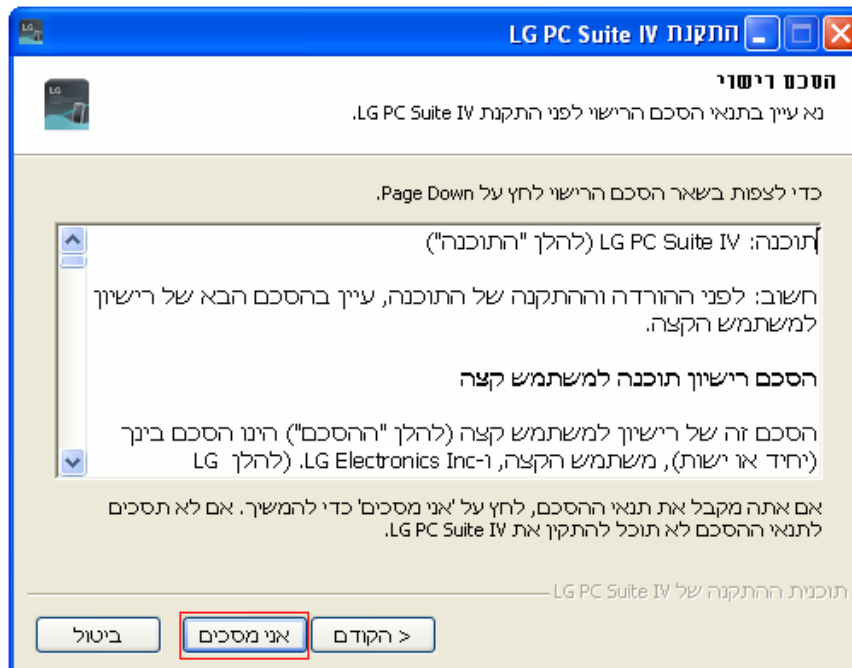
התקנת LG PC Suite IV

הסכם רישוי

נא עיין בתנאי הסכם הרישוי לפני התקנת LG PC Suite IV.

כדי לצפות בשאר הסכם הרישוי לחץ על Page Down.

תוכנה: LG PC Suite IV (להלן "התוכנה")

חשוב: לפני ההורדה וההתקנה של התוכנה, עיין בהסכם הבא של רישיון למשתמש הקצה.

הסכם רישיון תוכנה למשתמש קצה

הסכם זה של רישיון למשתמש קצה (להלן "ההסכם") הינו הסכם בינך (יחיד או ישות), משתמש הקצה, ו-LG Electronics Inc. (להלן LG

אם אתה מקבל את תנאי ההסכם, לחץ על 'אני מסכים' כדי להמשיך. אם לא תסכים לתנאי ההסכם לא תוכל להתקין את LG PC Suite IV.

תוכנית ההתקנה של LG PC Suite IV

< הקודם

אני מסכים

ביטול